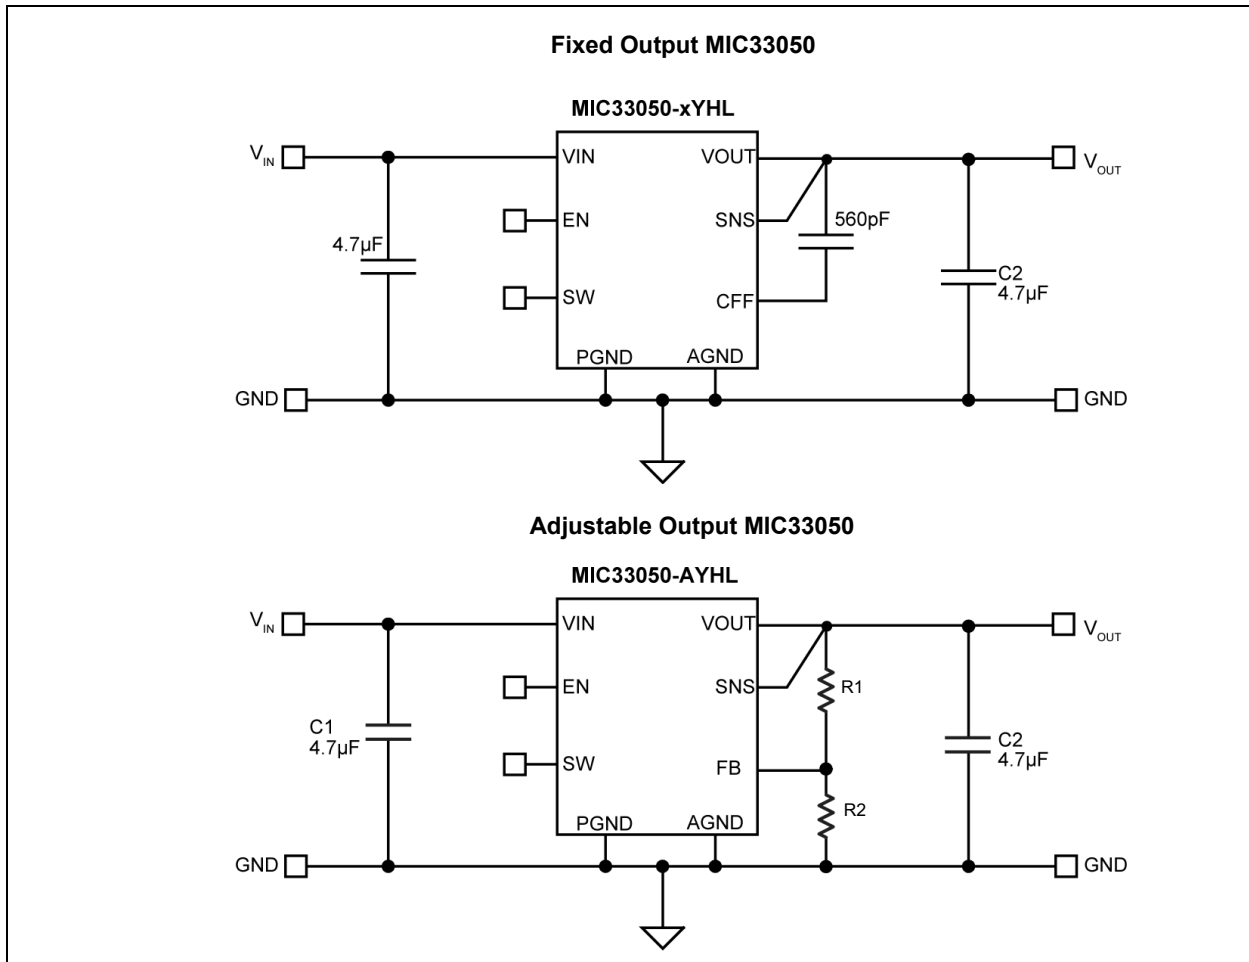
Fixed Output MIC33050

MIC33050-xYHL

$V_{IN}$
VIN
VOUT
$V_{OUT}$
EN
SNS
560pF
4.7µF
SW
CFF
C2
4.7µF
PGND
AGND
GND
GND

Adjustable Output MIC33050

MIC33050-AYHL

$V_{IN}$
VIN
VOUT
$V_{OUT}$
EN
SNS
R1
C1
4.7µF
SW
FB
C2
4.7µF
R2
PGND
AGND
GND
GND